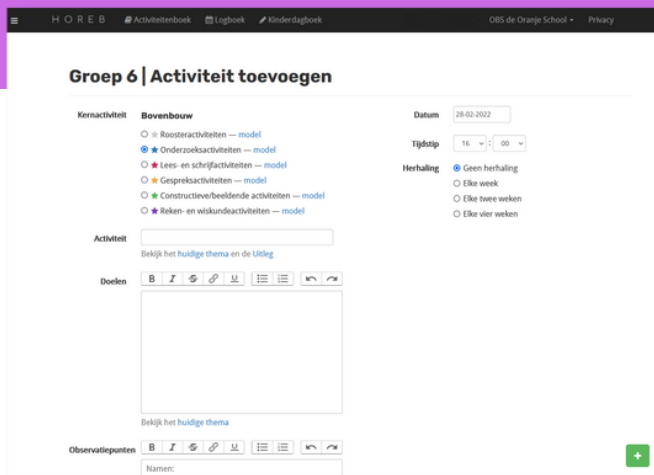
≡ HOREB Activiteitenboek Logboek Kinderdagboek OBS de Oranje School ▾ Privacy

Groep 6 | Activiteit toevoegen

Kernactiviteit
Bovenbouw
○ ★ Roosteractiviteiten — model
● ★ Onderzoeksactiviteiten — model
○ ★ Lees- en schrijfactiviteiten — model
○ ★ Gespreksactiviteiten — model
○ ★ Constructieve/beeldende activiteiten — model
○ ★ Reken- en wiskundeactiviteiten — model

Datum 28-02-2022

Tijdstip 16 : 00

Herhaling
● Geen herhaling
○ Elke week
○ Elke twee weken
○ Elke vier weken

Activiteit
Bekijk het huidige thema en de Uitleg

Doelen
B I S U
Bekijk het huidige thema

Observatiepunten
B I S U
Namen:

+